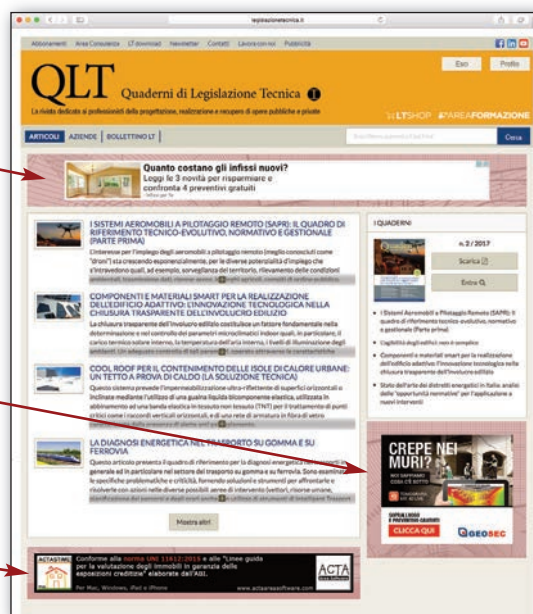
legislazionetecnica.it

Abbonamenti Area Consulenza LT download Newsletter Contatti Lavora con noi Pubblicità

QLT Quaderni di Legislazione Tecnica

La rivista dedicata ai professionisti della progettazione, realizzazione e recupero di opere pubbliche e private

Esci Profilo

LTSHOP AREAFORMAZIONE

ARTICOLI AZIENDE BOLLETTINO LT

Cerca

Quanto costano gli infissi nuovi?
Leggi le 3 novità per risparmiare e confronta 4 preventivi gratuiti

I SISTEMI AEROMOBILI A PILOTAGGIO REMOTO (SAPR): IL QUADRO DI RIFERIMENTO TECNICO-EVOLUTIVO, NORMATIVO E GESTIONALE (PARTE PRIMA)

L'interesse per l'impiego degli aeromobili a pilotaggio remoto (meglio conosciuti come "droni") sta crescendo esponenzialmente, per le diverse potenzialità d'impiego che è intravedono quali, ad esempio, sorveglianza del territorio, rilevamento delle condizioni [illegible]

COMPONENTI E MATERIALI SMART PER LA REALIZZAZIONE DELL'EDIFICIO ADATTIVO: L'INNOVAZIONE TECNOLOGICA NELLA CHIUSURA TRASPARENTE DELL'INVOLUCRO EDILIZIO

La chiusura trasparente dell'involucro edilizio costituisce un fattore fondamentale nella determinazione e nel controllo dei parametri microclimatici indoor quali, in particolare, il carico termico solare interno, la temperatura dell'aria interna, i livelli di illuminazione degli ambienti. Un adeguato controllo di tali parametri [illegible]

COOL ROOF PER IL CONTENIMENTO DELLE ISOLE DI CALORE URBANE: UN TETTO A PROVA DI CALDO (LA SOLUZIONE TECNICA)

Questo sistema prevede l'impermeabilizzazione ultra-riflettente di superfici orizzontali o inclinate mediante l'utilizzo di una guaina liquida bicomponente elastica, utilizzata in abbinamento ad una banda elastica in tessuto non tessuto (TNT) per il trattamento di punti critici come i raccordi verticali orizzontali, e di una rete di armatura in fibra di vetro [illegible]

LA DIAGNOSI ENERGETICA NEL TRASPORTO SU GOMMA E SU FERROVIA

Questo articolo presenta il quadro di riferimento per la diagnosi energetica nei trasporti in generale ed in particolare nel settore del trasporto su gomma e su ferrovia. Sono esaminate le specifiche problematiche e criticità, fornendo soluzioni e strumenti per affrontarle e risolverle con azioni nelle diverse possibili aree di intervento (vettori, risorse umane, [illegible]

Mostra altri

I QUADERNI

n. 2 / 2017

Scarica

Entra

I Sistemi Aeromobili a Pilotaggio Remoto (SAPR): il quadro di riferimento tecnico-evolutivo, normativo e gestionale (Parte prima)

L'agibilità degli edifici: non è semplice

Componenti e materiali smart per la realizzazione dell'edificio adattivo: l'innovazione tecnologica nella chiusura trasparente dell'involucro edilizio

Stato dell'arte dei distretti energetici in Italia: analisi delle "opportunità normative" per l'applicazione a nuovi interventi

CREPE NEI MURI?

CLICCA QUI

GEOSEC

ACTASTIME Conforme alla norma UNI 11612:2015 e alle "Linee guida per la valutazione degli immobili in garanzia delle esposizioni creditizie" elaborate dall'ABI.

Per Mac, Windows, iPad e iPhone www.actaarasoftware.com

ACTA